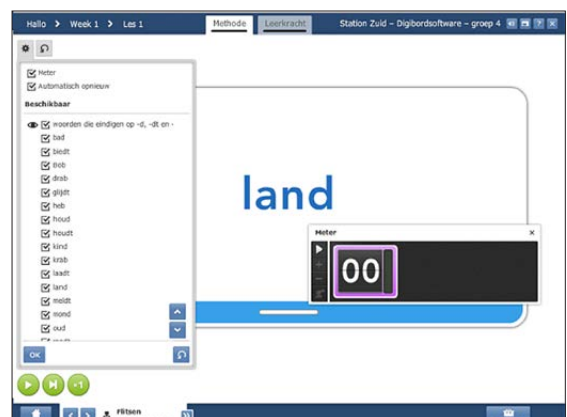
Hallo > Week 1 > Les 1

Methode Leerkracht

Station Zuid – Digibordsoftware – groep 4

Meter
Automatisch opnieuw

Beschikbaar

woorden die eindigen op -d, -dt en -
bad
biedt
Bob
drab
glijdt
heb
houd
houdt
kind
krab
laadt
land
meldt
mond
oud

OK

+1

land

Meter

00

Flitsen